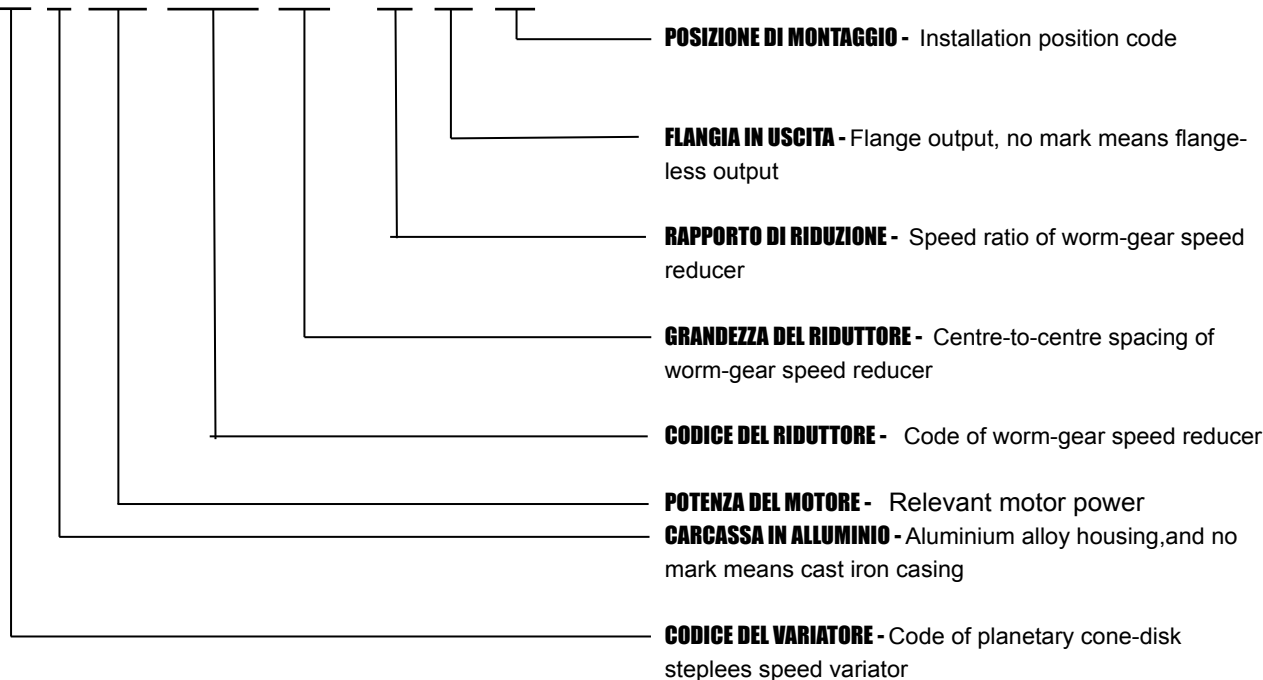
POSIZIONE DI MONTAGGIO - Installation position code

FLANGIA IN USCITA - Flange output, no mark means flangeless output

RAPPORTO DI RIDUZIONE - Speed ratio of worm-gear speed reducer

GRANDEZZA DEL RIDUTTORE - Centre-to-centre spacing of worm-gear speed reducer

CODICE DEL RIDUTTORE - Code of worm-gear speed reducer

POTENZA DEL MOTORE - Relevant motor power

CARCASSA IN ALLUMINIO - Aluminium alloy housing,and no mark means cast iron casing

CODICE DEL VARIATORE - Code of planetary cone-disk steplees speed variator